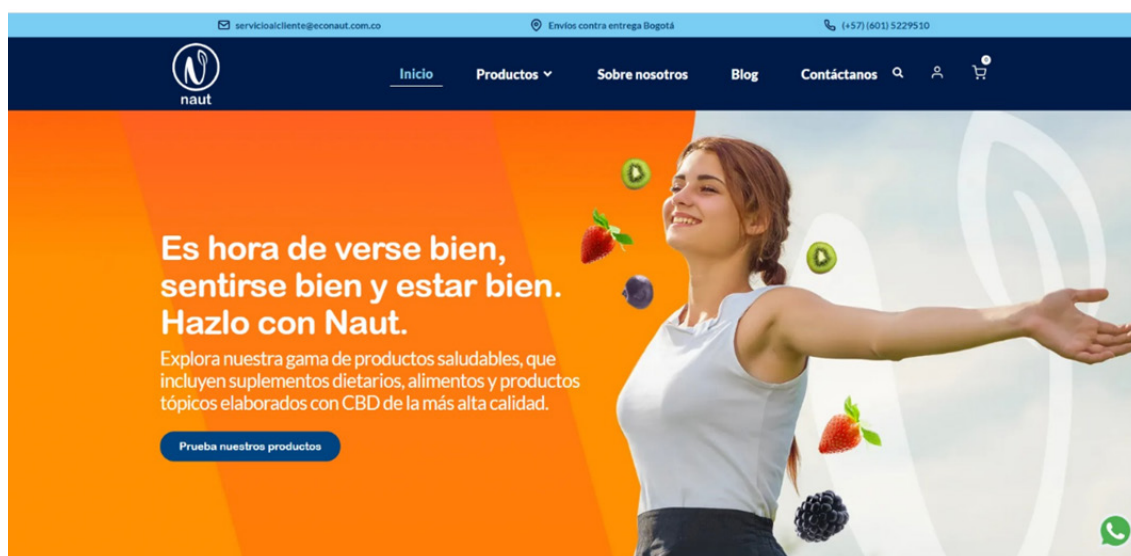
servicioalcliente@econaut.com.co

Envios contra entrega Bogotá

(+57) (601) 5229510

naut

Inicio

Productos

Sobre nosotros

Blog

Contáctanos

0

Es hora de verse bien, sentirse bien y estar bien. Hazlo con Naut.

Explora nuestra gama de productos saludables, que incluyen suplementos dietarios, alimentos y productos tópicos elaborados con CBD de la más alta calidad.

Prueba nuestros productos